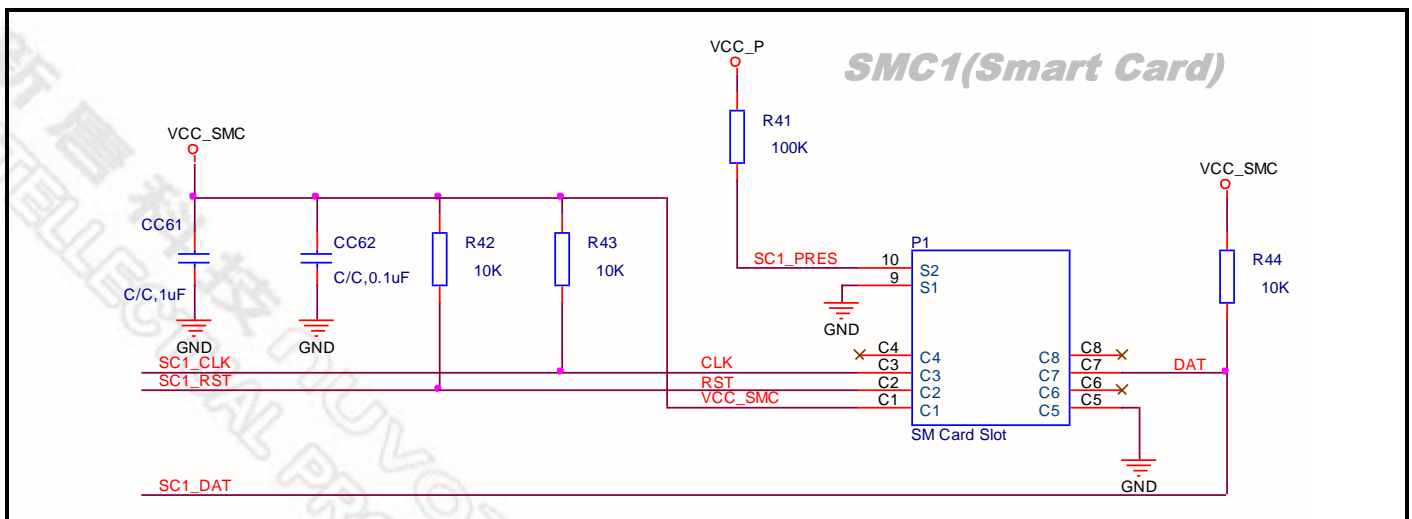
SMC1(Smart Card)

VCC_P

R41

100K

VCC_SMC

CC61

C/C,1uF

GND

CC62

C/C,0.1uF

GND

R42

10K

R43

10K

SC1_PRES

10

9

P1

S2

S1

GND

C4

C3

C2

C1

C4

C3

C2

C1

C8

C7

C6

C5

C8

C7

C6

C5

SM Card Slot

VCC_SMC

R44

10K

DAT

SC1_CLK

SC1_RST

CLK

RST

VCC_SMC

GND

SC1_DAT